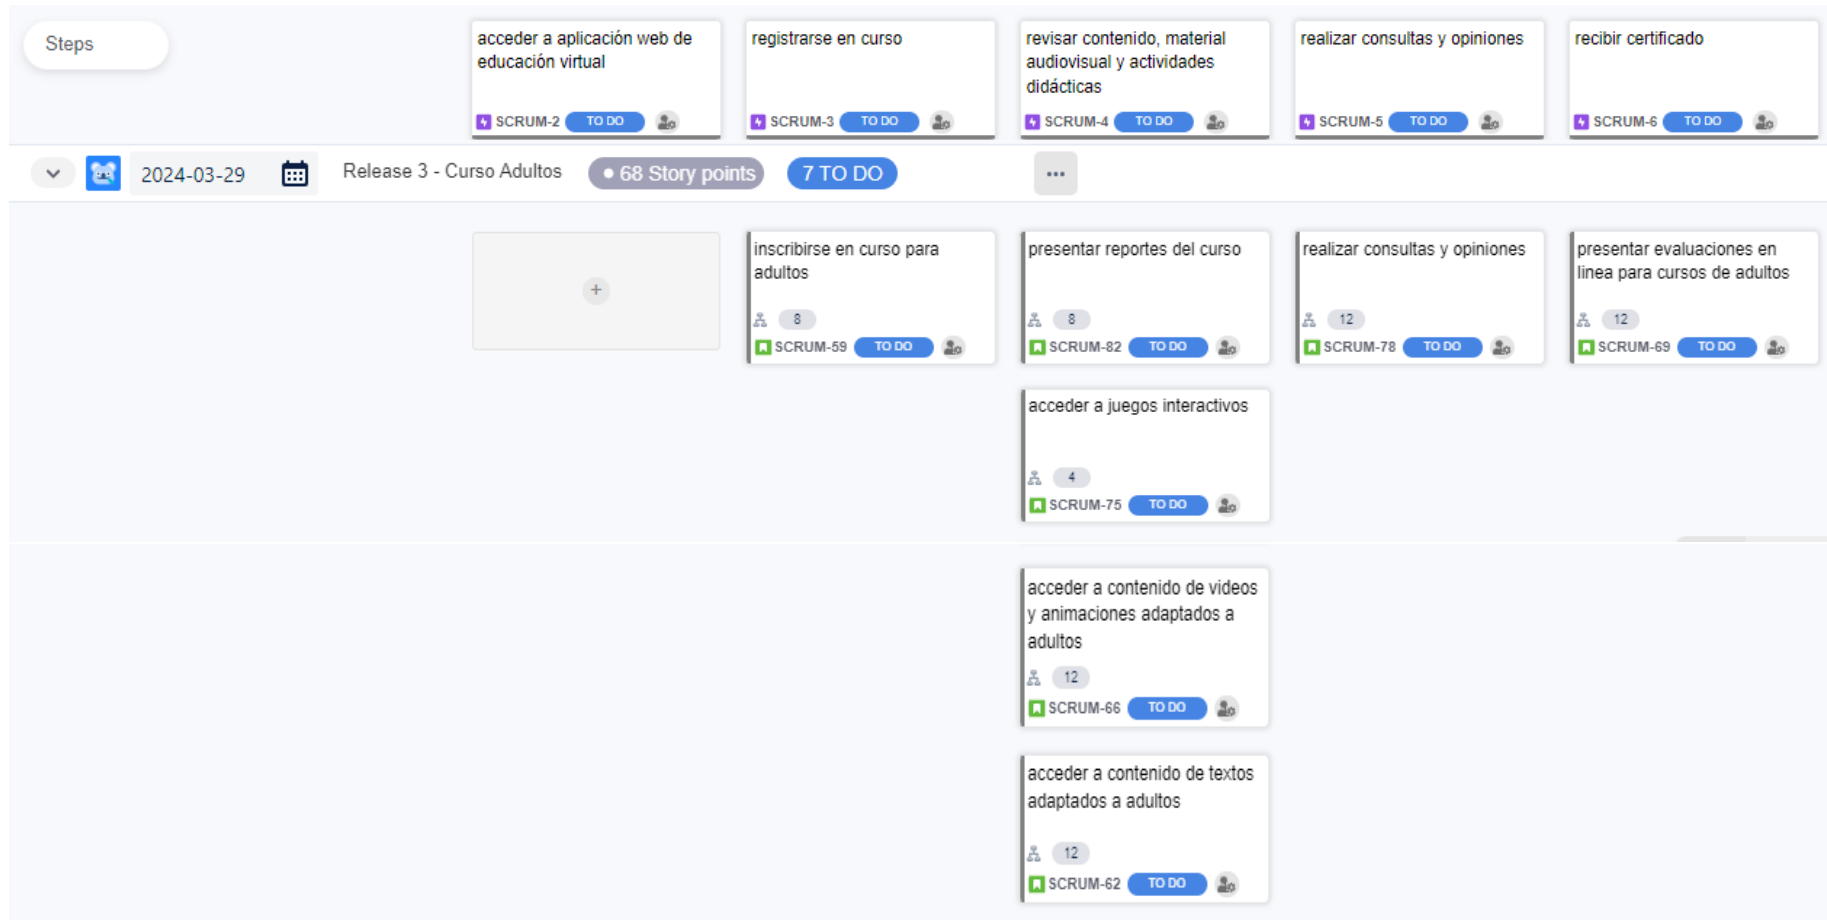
Steps

acceder a aplicación web de educación virtual
SCRUM-2 TO DO

registrarse en curso
SCRUM-3 TO DO

revisar contenido, material audiovisual y actividades didácticas
SCRUM-4 TO DO

realizar consultas y opiniones
SCRUM-5 TO DO

recibir certificado
SCRUM-6 TO DO

2024-03-29 Release 3 - Curso Adultos • 68 Story points 7 TO DO ...

+

inscribirse en curso para adultos
8
SCRUM-59 TO DO

presentar reportes del curso
8
SCRUM-82 TO DO

realizar consultas y opiniones
12
SCRUM-78 TO DO

presentar evaluaciones en linea para cursos de adultos
12
SCRUM-69 TO DO

acceder a juegos interactivos
4
SCRUM-75 TO DO

acceder a contenido de videos y animaciones adaptados a adultos
12
SCRUM-66 TO DO

acceder a contenido de textos adaptados a adultos
12
SCRUM-62 TO DO